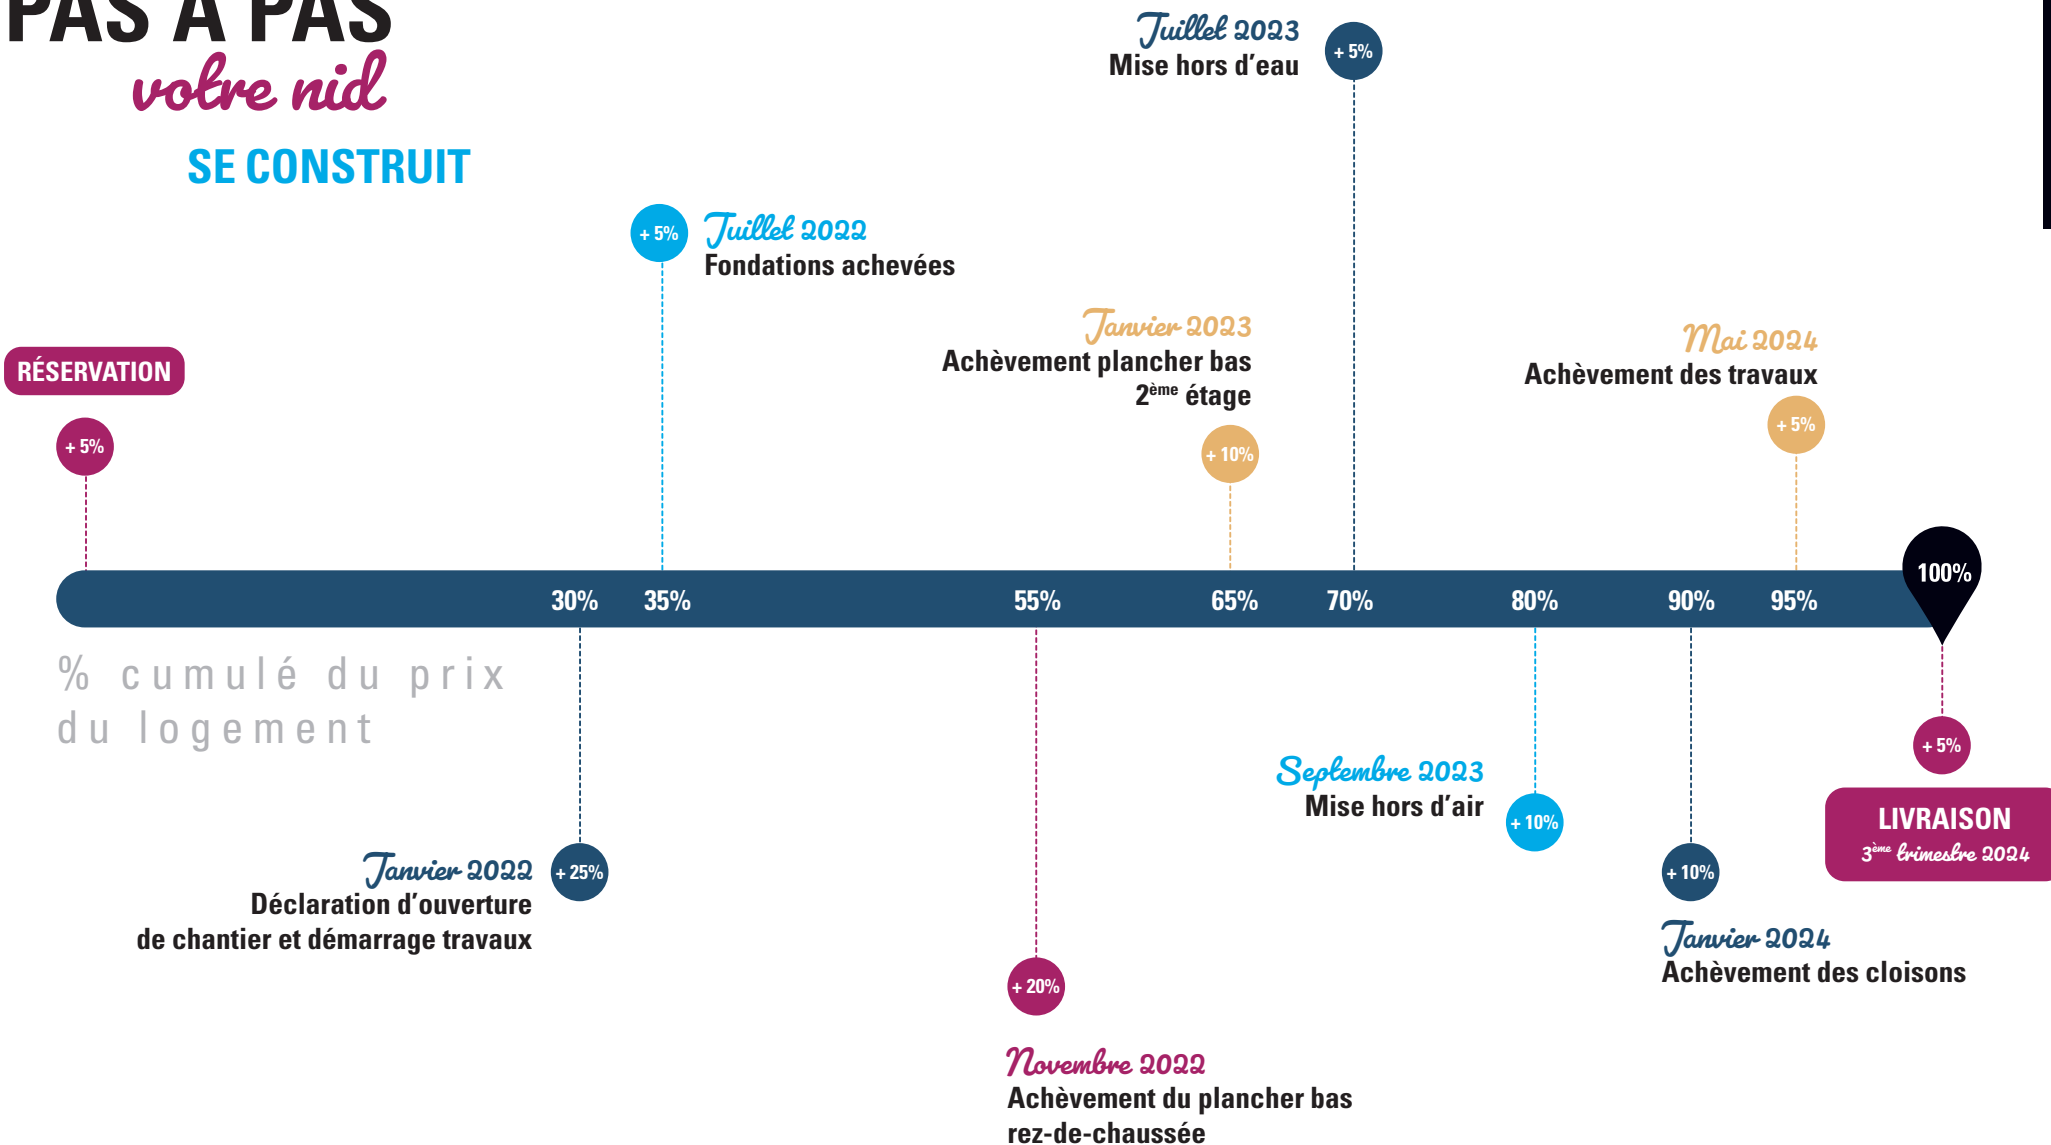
PAS À PAS
votre nid
SE CONSTRUIT

Juillet 2023
Mise hors d'eau
+ 5%

+ 5%
Juillet 2022
Fondations achevées

Janvier 2023
Achèvement plancher bas $2^{ème}$ étage
+ 10%

Mai 2024
Achèvement des travaux
+ 5%

RÉSERVATION
+ 5%

30% 35% 55% 65% 70% 80% 90% 95% 100%

% cumulé du prix du logement

Septembre 2023
Mise hors d'air
+ 10%

+ 5%
LIVRAISON
$3^{ème}$ trimestre 2024

Janvier 2022
Déclaration d'ouverture de chantier et démarrage travaux
+ 25%

+ 10%
Janvier 2024
Achèvement des cloisons

+ 20%
Novembre 2022
Achèvement du plancher bas rez-de-chaussée